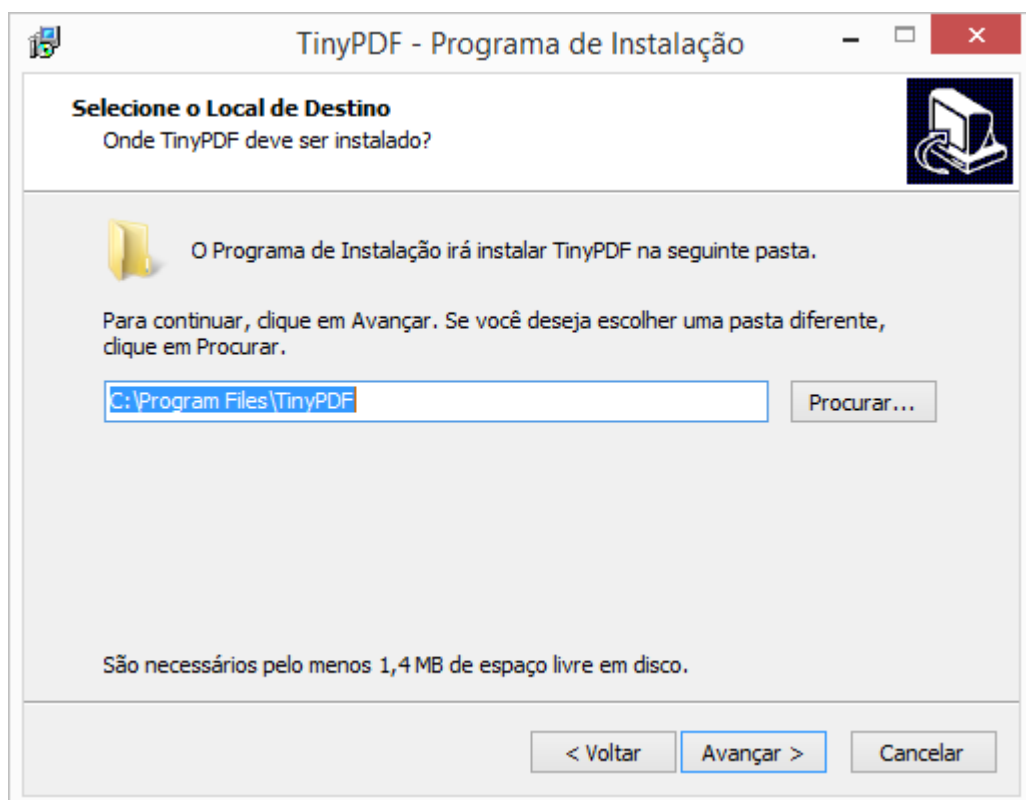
TinyPDF - Programa de Instalação

Selecione o Local de Destino
Onde TinyPDF deve ser instalado?

O Programa de Instalação irá instalar TinyPDF na seguinte pasta.

Para continuar, clique em Avançar. Se você deseja escolher uma pasta diferente, clique em Procurar.

C:\Program Files\TinyPDF

Procurar...

São necessários pelo menos 1,4 MB de espaço livre em disco.

< Voltar

Avançar >

Cancelar